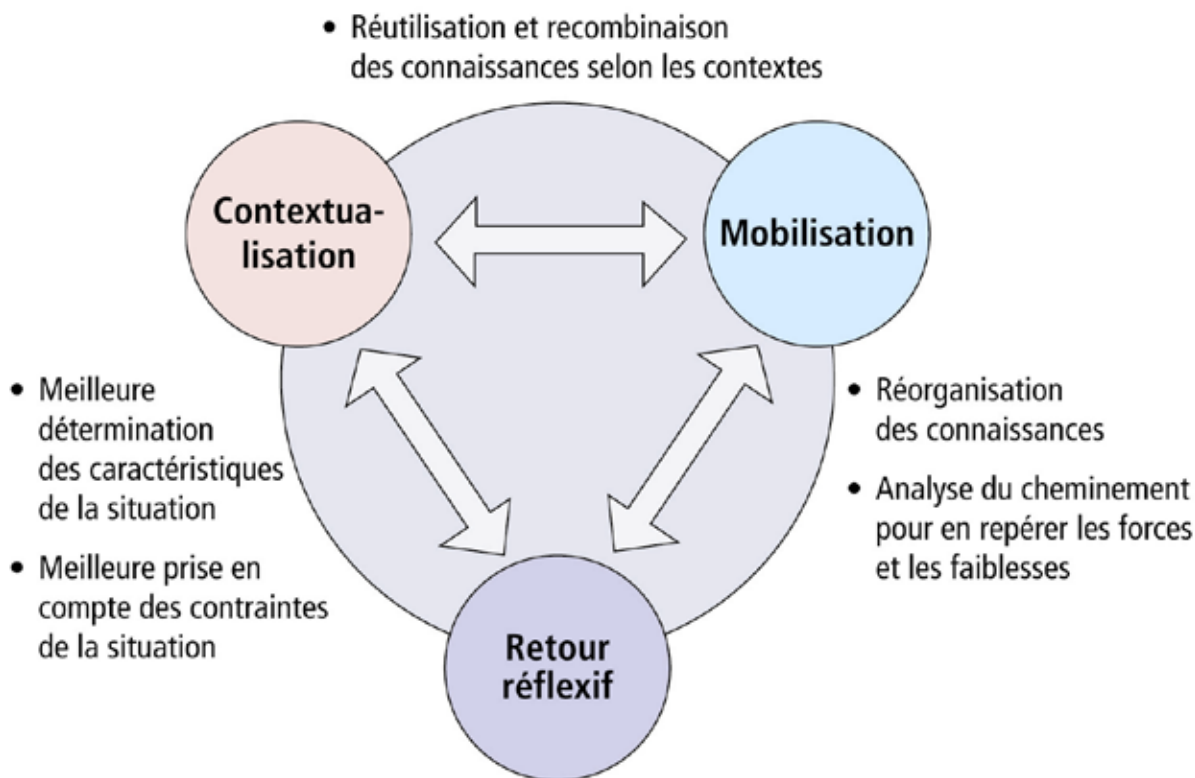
• Réutilisation et recombinaison des connaissances selon les contextes

Contextualisation

Mobilisation

• Meilleure détermination des caractéristiques de la situation

• Meilleure prise en compte des contraintes de la situation

• Réorganisation des connaissances

• Analyse du cheminement pour en repérer les forces et les faiblesses

Retour réflexif